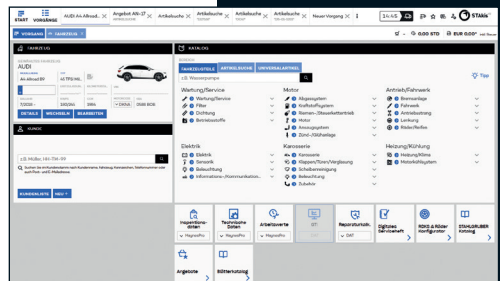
START VORGÄNGE AUDI A4 Allroad... Angebot AN-17 Artikelsuche Artikelsuche Artikelsuche Artikelsuche Neuer Vorgang 14:45 STAHLGRUBER

VORGANG FAHRZEUG 0,00 STD EUR 0,00

FAHRZEUG KATALOG

AUDI
A4 Allroad B9

DETAILS WECHSELN BEARBEITEN

KUNDE

z.B. Müller, MH-TM-99

KUNDENLISTE NEU

FAHRZEUGTEILE ARTIKELSUCHE UNIVERSALARTIKEL

z.B. Wasserpumpe

Tipp

Wartung/Service
Wartung/Service
Filter
Ölwechsel
Betriebsstoffe

Motor
Abgassystem
Kraftstoffsystem
Riemen-/Steuerkettentrieb
Motor
Anzeugsystem
Zünd-/Glühanlage

Antrieb/Fahrwerk
Bremsanlage
Fahrwerk
Antriebsstrang
Lenkung
Räder/Reifen

Elektrik
Elektrik
Sensorik
Beleuchtung
Informations-/Kommunikation...

Karosserie
Karosserie
Klappen/Türen/Verglasung
Scheibenreinigung
Beleuchtung
Zubehör

Heizung/Kühlung
Heizung/Klima
Motorkühlsystem

Inspektionsdaten
Technische Daten
Arbeitswerte
GT
Reparaturleit...
Digitales Serviceheft
RDKS & Räder Konfigurator
STAHLGRUBER Katalog

Angebote
Blätterkatalog